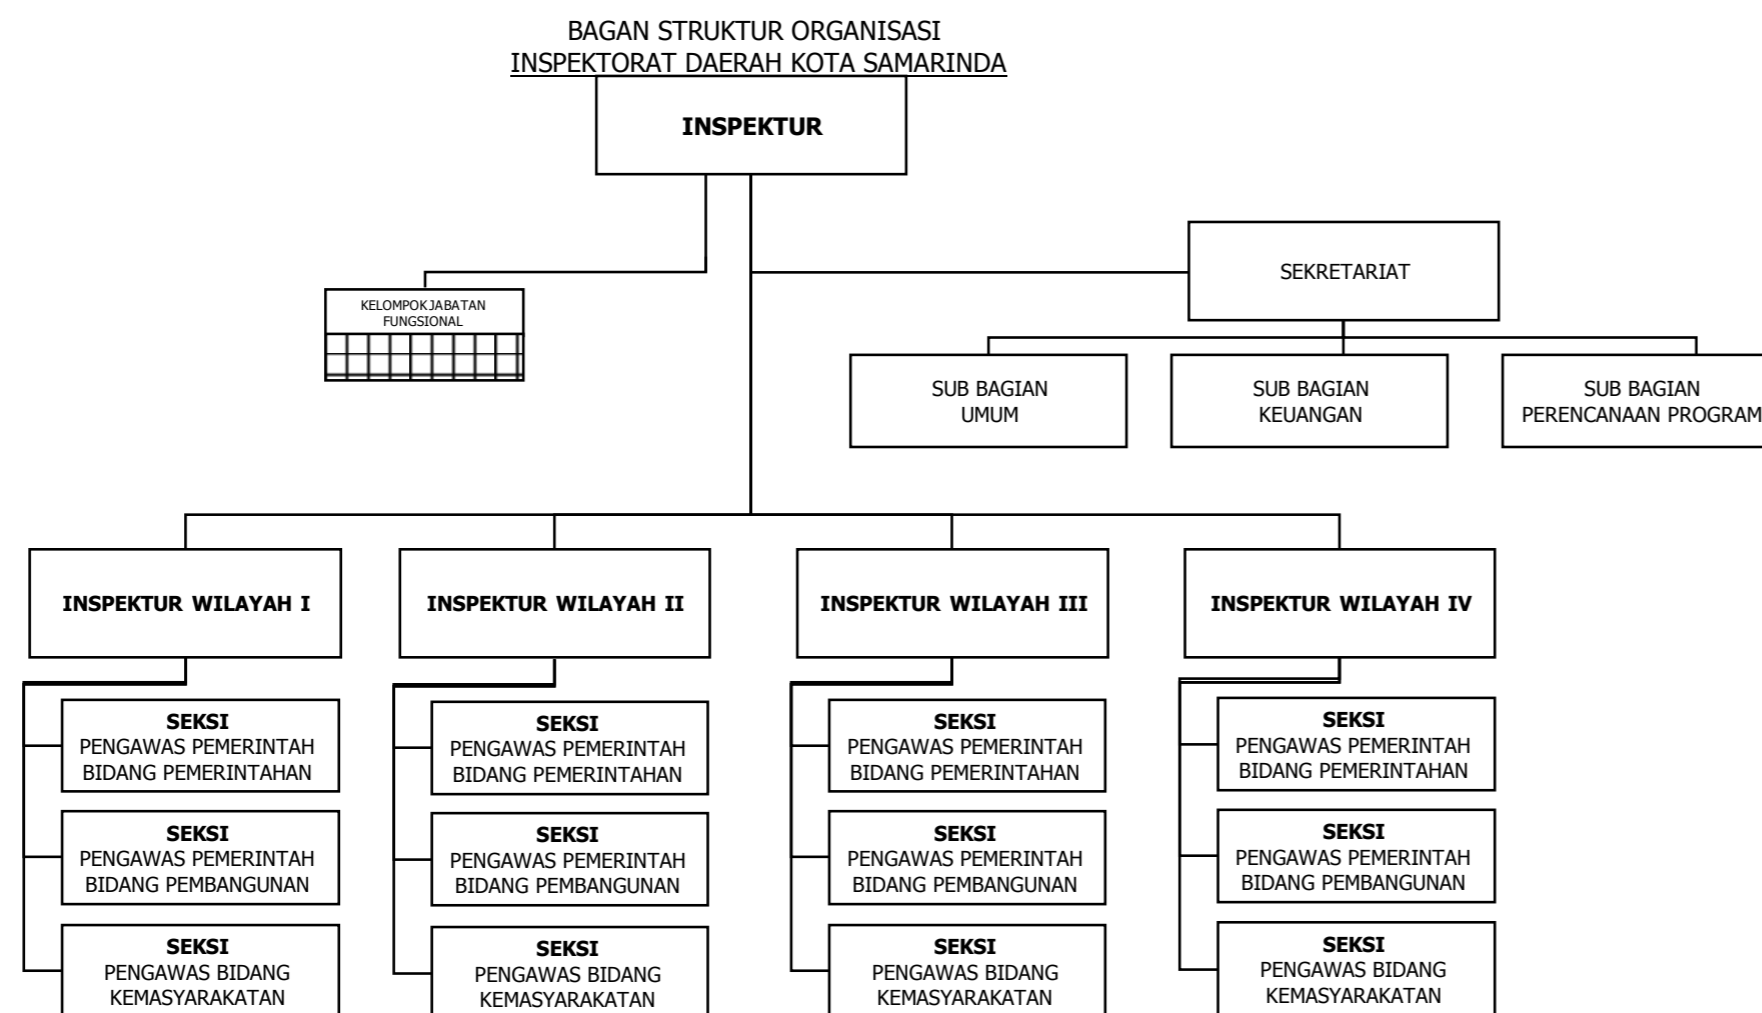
BAGAN STRUKTUR ORGANISASI
INSPEKTORAT DAERAH KOTA SAMARINDA

INSPEKTUR

KELOMPOKJABATAN FUNGSIONAL

SEKRETARIAT

SUB BAGIAN UMUM

SUB BAGIAN KEUANGAN

SUB BAGIAN PERENCANAAN PROGRAM

INSPEKTUR WILAYAH I

SEKSI PENGAWAS PEMERINTAH BIDANG PEMERINTAHAN

SEKSI PENGAWAS PEMERINTAH BIDANG PEMBANGUNAN

SEKSI PENGAWAS BIDANG KEMASYARAKATAN

INSPEKTUR WILAYAH II

SEKSI PENGAWAS PEMERINTAH BIDANG PEMERINTAHAN

SEKSI PENGAWAS PEMERINTAH BIDANG PEMBANGUNAN

SEKSI PENGAWAS BIDANG KEMASYARAKATAN

INSPEKTUR WILAYAH III

SEKSI PENGAWAS PEMERINTAH BIDANG PEMERINTAHAN

SEKSI PENGAWAS PEMERINTAH BIDANG PEMBANGUNAN

SEKSI PENGAWAS BIDANG KEMASYARAKATAN

INSPEKTUR WILAYAH IV

SEKSI PENGAWAS PEMERINTAH BIDANG PEMERINTAHAN

SEKSI PENGAWAS PEMERINTAH BIDANG PEMBANGUNAN

SEKSI PENGAWAS BIDANG KEMASYARAKATAN